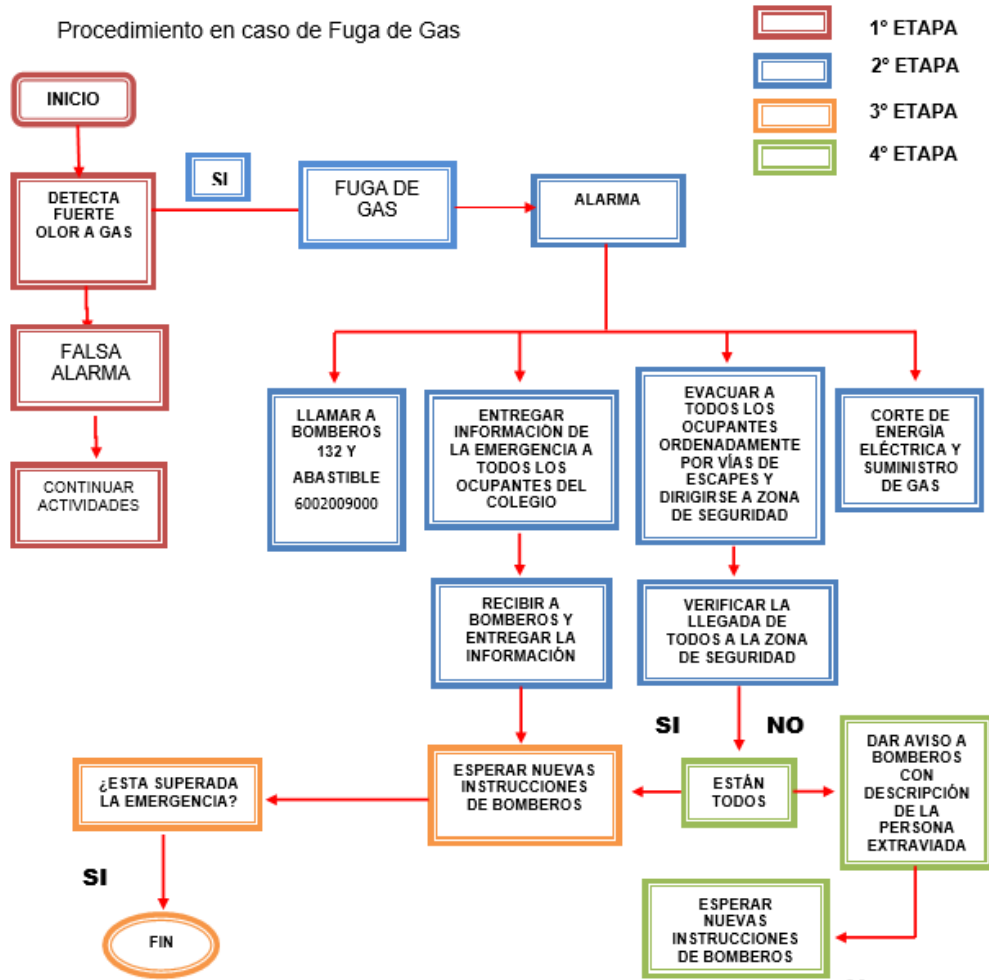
Procedimiento en caso de Fuga de Gas

1° ETAPA

2° ETAPA

3° ETAPA

4° ETAPA

INICIO

DETECTA FUERTE OLOR A GAS

SI

FUGA DE GAS

ALARMA

FALSA ALARMA

CONTINUAR ACTIVIDADES

LLAMAR A BOMBEROS 132 Y ABASTIBLE 6002009000

ENTREGAR INFORMACIÓN DE LA EMERGENCIA A TODOS LOS OCUPANTES DEL COLEGIO

EVACUAR A TODOS LOS OCUPANTES ORDENADAMENTE POR VÍAS DE ESCAPES Y DIRIGIRSE A ZONA DE SEGURIDAD

CORTE DE ENERGÍA ELÉCTRICA Y SUMINISTRO DE GAS

RECIBIR A BOMBEROS Y ENTREGAR LA INFORMACIÓN

VERIFICAR LA LLEGADA DE TODOS A LA ZONA DE SEGURIDAD

SI

NO

¿ESTA SUPERADA LA EMERGENCIA?

ESPERAR NUEVAS INSTRUCCIONES DE BOMBEROS

ESTÁN TODOS

DAR AVISO A BOMBEROS CON DESCRIPCIÓN DE LA PERSONA EXTRAVIADA

SI

FIN

ESPERAR NUEVAS INSTRUCCIONES DE BOMBEROS